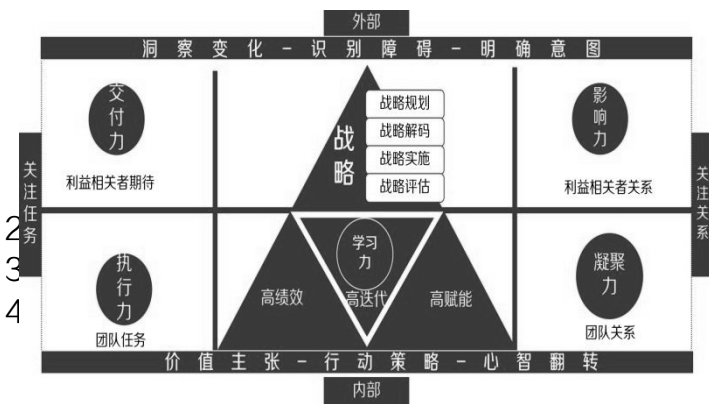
外部

洞察变化－识别障碍－明确意图

交付力

利益相关者期待

战略

战略规划

战略解码

战略实施

战略评估

影响力

利益相关者关系

关注任务

关注关系

2

3

4

执行力

团队任务

学习力

高绩效

高迭代

高赋能

凝聚力

团队关系

价值主张－行动策略－心智翻转

内部